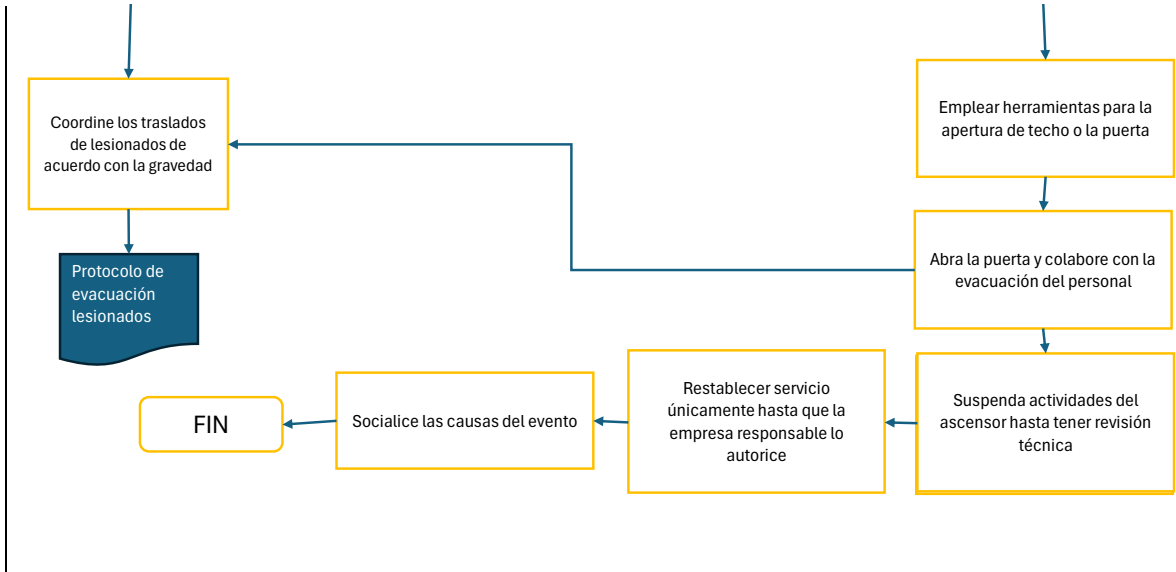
Coordine los traslados de lesionados de acuerdo con la gravedad

Protocolo de evacuación lesionados

Emplear herramientas para la apertura de techo o la puerta

Abra la puerta y colabore con la evacuación del personal

Suspenda actividades del ascensor hasta tener revisión técnica

Restablecer servicio únicamente hasta que la empresa responsable lo autorice

Socialice las causas del evento

FIN